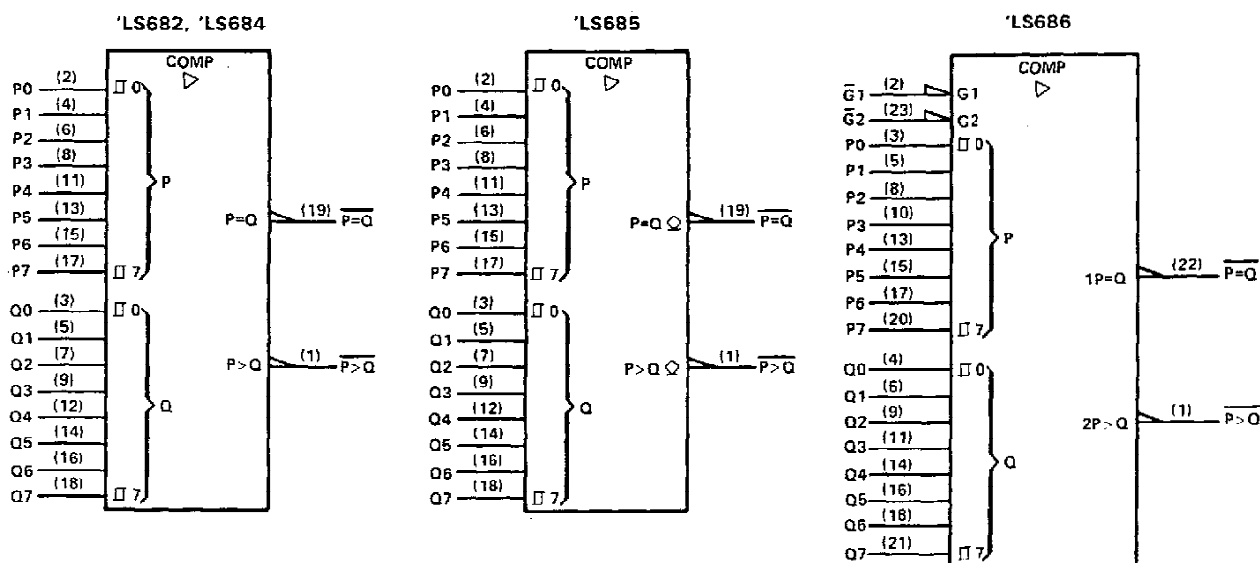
'LS682, 'LS684

COMP

P0 (2) 0
P1 (4)
P2 (6)
P3 (8)
P4 (11) P
P5 (13)
P6 (15)
P7 (17) 7

P=Q (19) $\overline{P=Q}$

Q0 (3) 0
Q1 (5)
Q2 (7)
Q3 (9)
Q4 (12) Q
Q5 (14)
Q6 (16)
Q7 (18) 7

P>Q (1) $\overline{P>Q}$

'LS685

COMP

P0 (2) 0
P1 (4)
P2 (6)
P3 (8)
P4 (11) P
P5 (13)
P6 (15)
P7 (17) 7

P=Q (19) $\overline{P=Q}$

Q0 (3) 0
Q1 (5)
Q2 (7)
Q3 (9)
Q4 (12) Q
Q5 (14)
Q6 (16)
Q7 (18) 7

P>Q (1) $\overline{P>Q}$

'LS686

COMP

$\overline{G}$1 (2) G1
$\overline{G}$2 (23) G2
P0 (3) 0
P1 (5)
P2 (8)
P3 (10)
P4 (13) P
P5 (15)
P6 (17)
P7 (20) 7

1P=Q (22) $\overline{P=Q}$

Q0 (4) 0
Q1 (6)
Q2 (9)
Q3 (11)
Q4 (14) Q
Q5 (16)
Q6 (18)
Q7 (21) 7

2P>Q (1) $\overline{P>Q}$